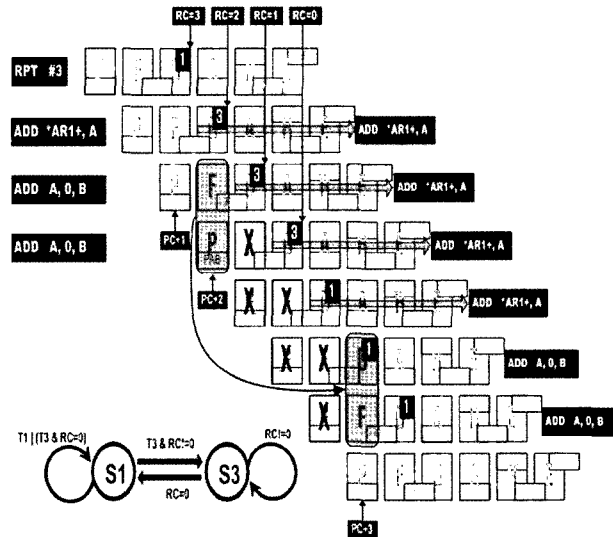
RC=3 RC=2 RC=1 RC=0

RPT #3

ADD *AR1+, A

ADD A, 0, B

ADD A, 0, B

1

3

3

3

1

1

1

F

P

PAB

X

X

X

X

X

F

PC+1

PC+2

PC+3

ADD *AR1+, A

ADD *AR1+, A

ADD *AR1+, A

ADD *AR1+, A

ADD A, 0, B

ADD A, 0, B

T1 | (T3 & RC=0)

S1

T3 & RC!=0

RC=0

S3

RC!=0